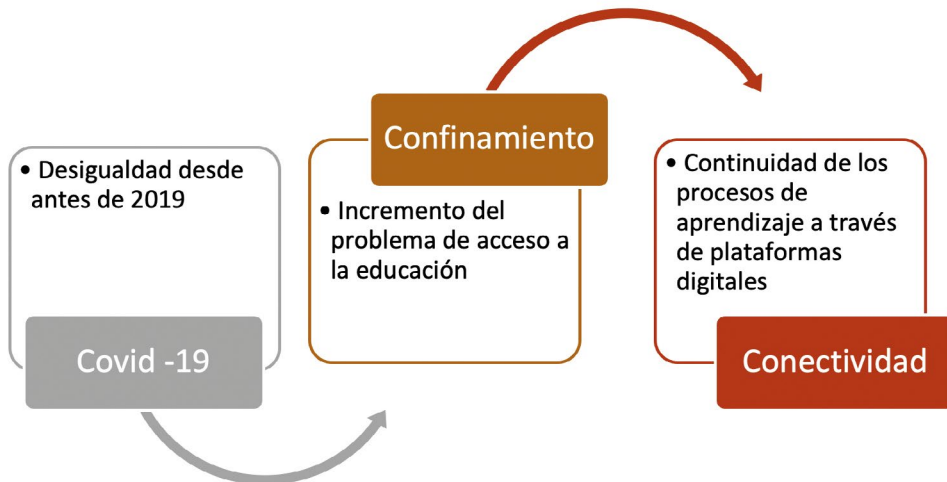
• Desigualdad desde antes de 2019

Covid -19

Confinamiento

• Incremento del problema de acceso a la educación

• Continuidad de los procesos de aprendizaje a través de plataformas digitales

Conectividad